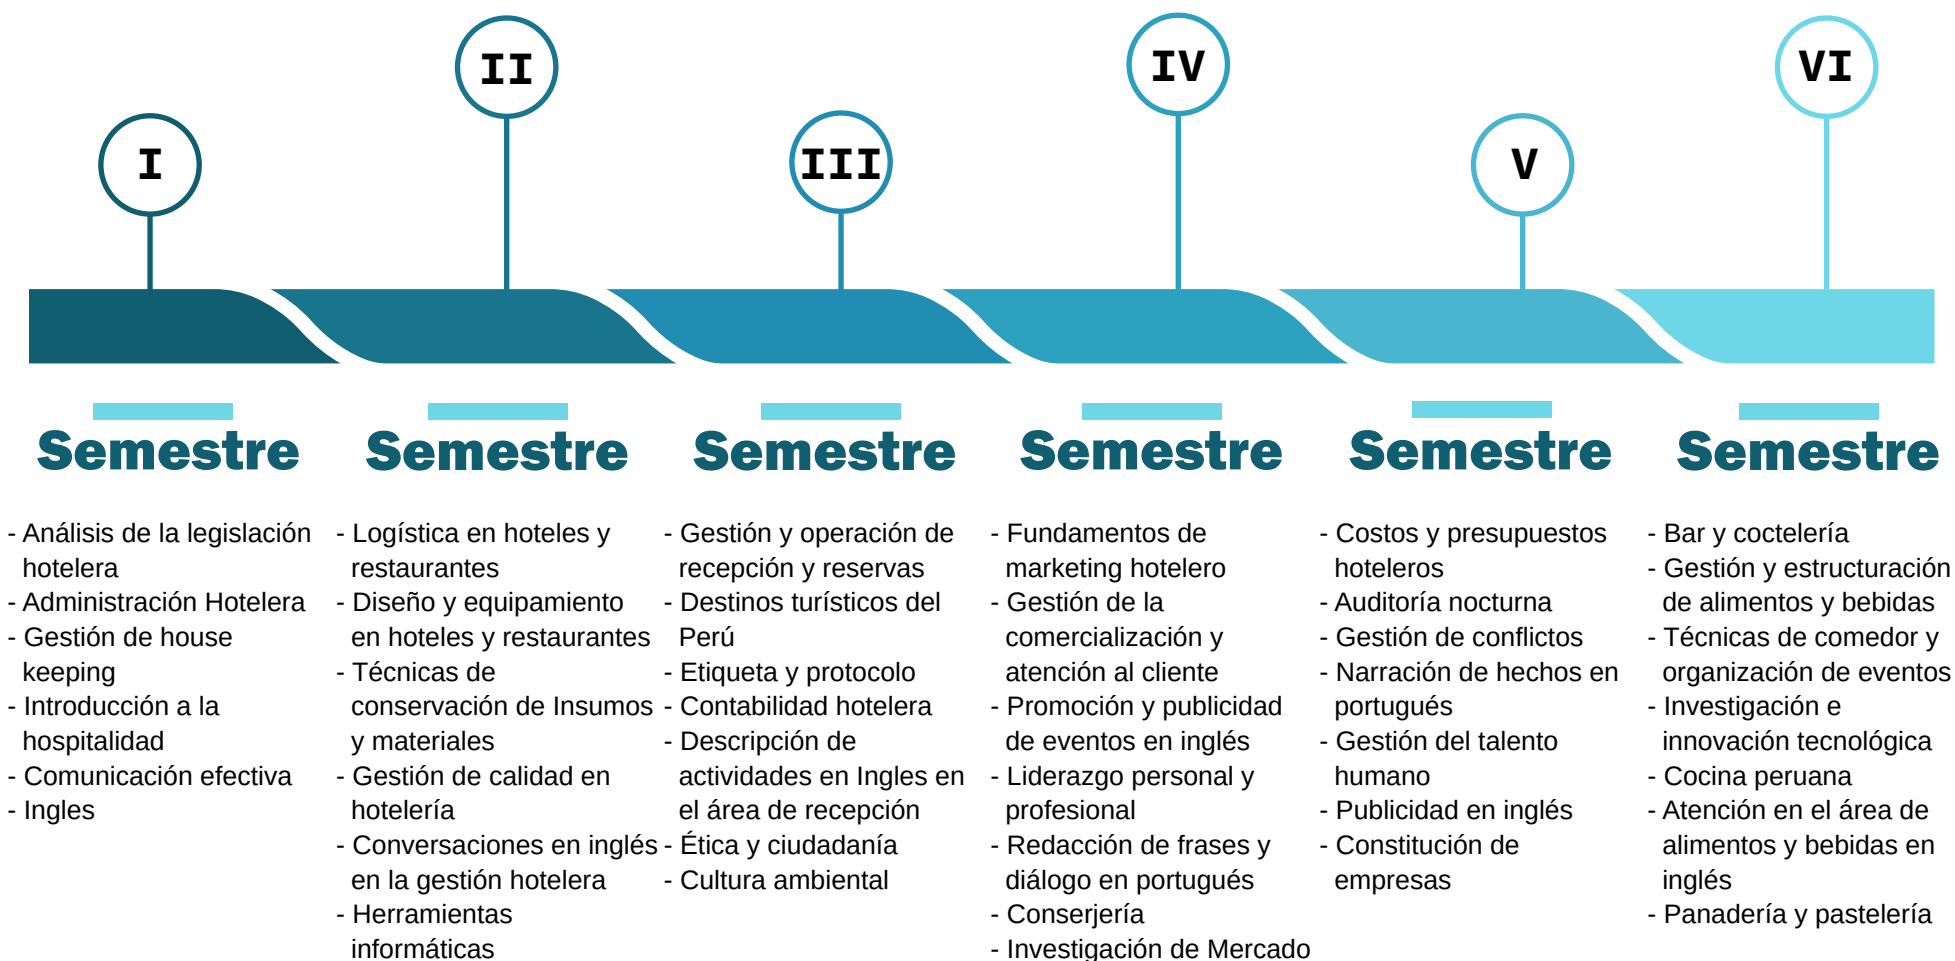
I

II

III

IV

V

VI

Semestre

- Análisis de la legislación hotelera
- Administración Hotelera
- Gestión de house keeping
- Introducción a la hospitalidad
- Comunicación efectiva
- Ingles

Semestre

- Logística en hoteles y restaurantes
- Diseño y equipamiento en hoteles y restaurantes
- Técnicas de conservación de Insumos y materiales
- Gestión de calidad en hotelería
- Conversaciones en inglés en la gestión hotelera
- Herramientas informáticas

Semestre

- Gestión y operación de recepción y reservas
- Destinos turísticos del Perú
- Etiqueta y protocolo
- Contabilidad hotelera
- Descripción de actividades en Ingles en el área de recepción
- Ética y ciudadanía
- Cultura ambiental

Semestre

- Fundamentos de marketing hotelero
- Gestión de la comercialización y atención al cliente
- Promoción y publicidad de eventos en inglés
- Liderazgo personal y profesional
- Redacción de frases y diálogo en portugués
- Conserjería
- Investigación de Mercado

Semestre

- Costos y presupuestos hoteleros
- Auditoría nocturna
- Gestión de conflictos
- Narración de hechos en portugués
- Gestión del talento humano
- Publicidad en inglés
- Constitución de empresas

Semestre

- Bar y coctelería
- Gestión y estructuración de alimentos y bebidas
- Técnicas de comedor y organización de eventos
- Investigación e innovación tecnológica
- Cocina peruana
- Atención en el área de alimentos y bebidas en inglés
- Panadería y pastelería